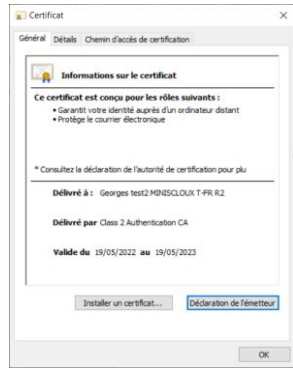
Certificat

Général Détails Chemin d'accès de certification

Informations sur le certificat

Ce certificat est conçu pour les rôles suivants :
• Garantit votre identité auprès d'un ordinateur distant
• Protège le courrier électronique

* Consultez la déclaration de l'autorité de certification pour plu

Délivré à : Georges test2 MINISCLOUX T-FR R2

Délivré par Class 2 Authentication CA

Valide du 19/05/2022 au 19/05/2023

Installer un certificat... Déclaration de l'émetteur

OK